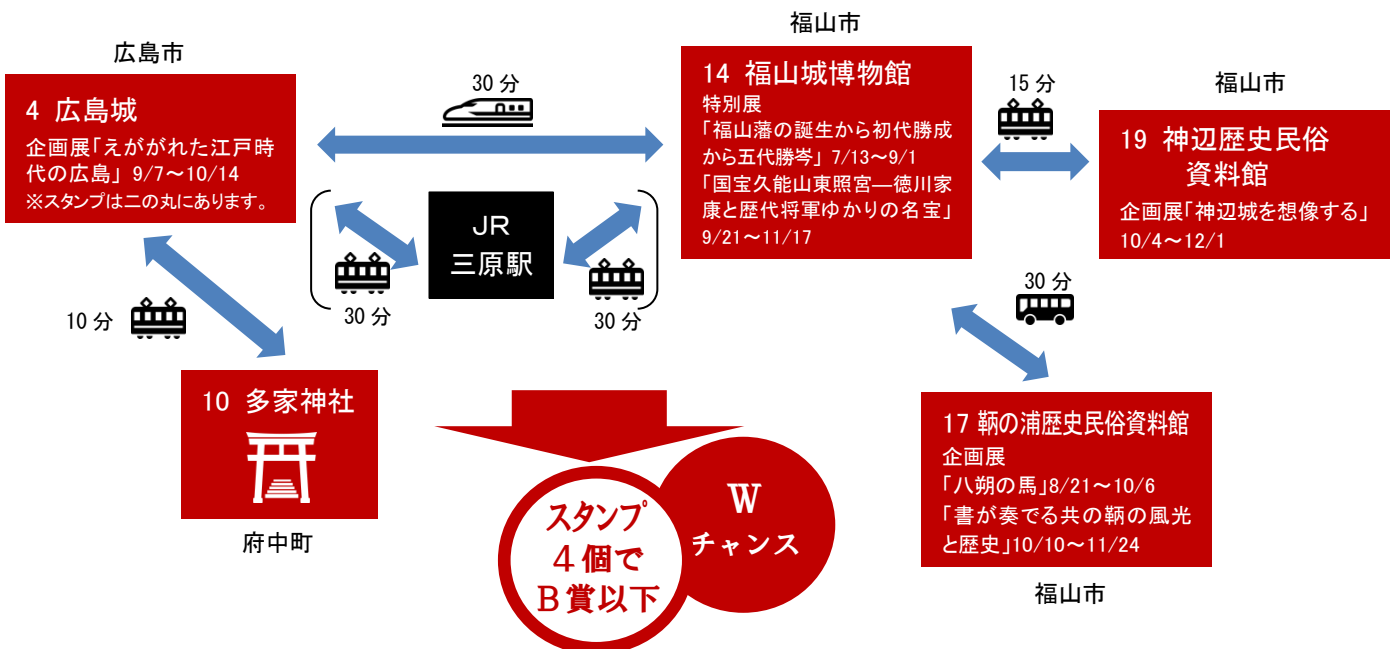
広島市

4 広島城
企画展「えがかれた江戸時代の広島」9/7～10/14
※スタンプは二の丸にあります。

30 分

福山市

14 福山城博物館
特別展
「福山藩の誕生から初代勝成から五代勝岑」7/13～9/1
「国宝久能山東照宮―徳川家康と歴代将軍ゆかりの名宝」9/21～11/17

15 分

福山市

19 神辺歴史民俗資料館
企画展「神辺城を想像する」10/4～12/1

JR
三原駅

30 分

30 分

10 分

30 分

10 多家神社

府中町

17 鞆の浦歴史民俗資料館
企画展
「八朔の馬」8/21～10/6
「書が奏でる共の鞆の風光と歴史」10/10～11/24

福山市

スタンプ
4個で
B賞以下

W
チャンス